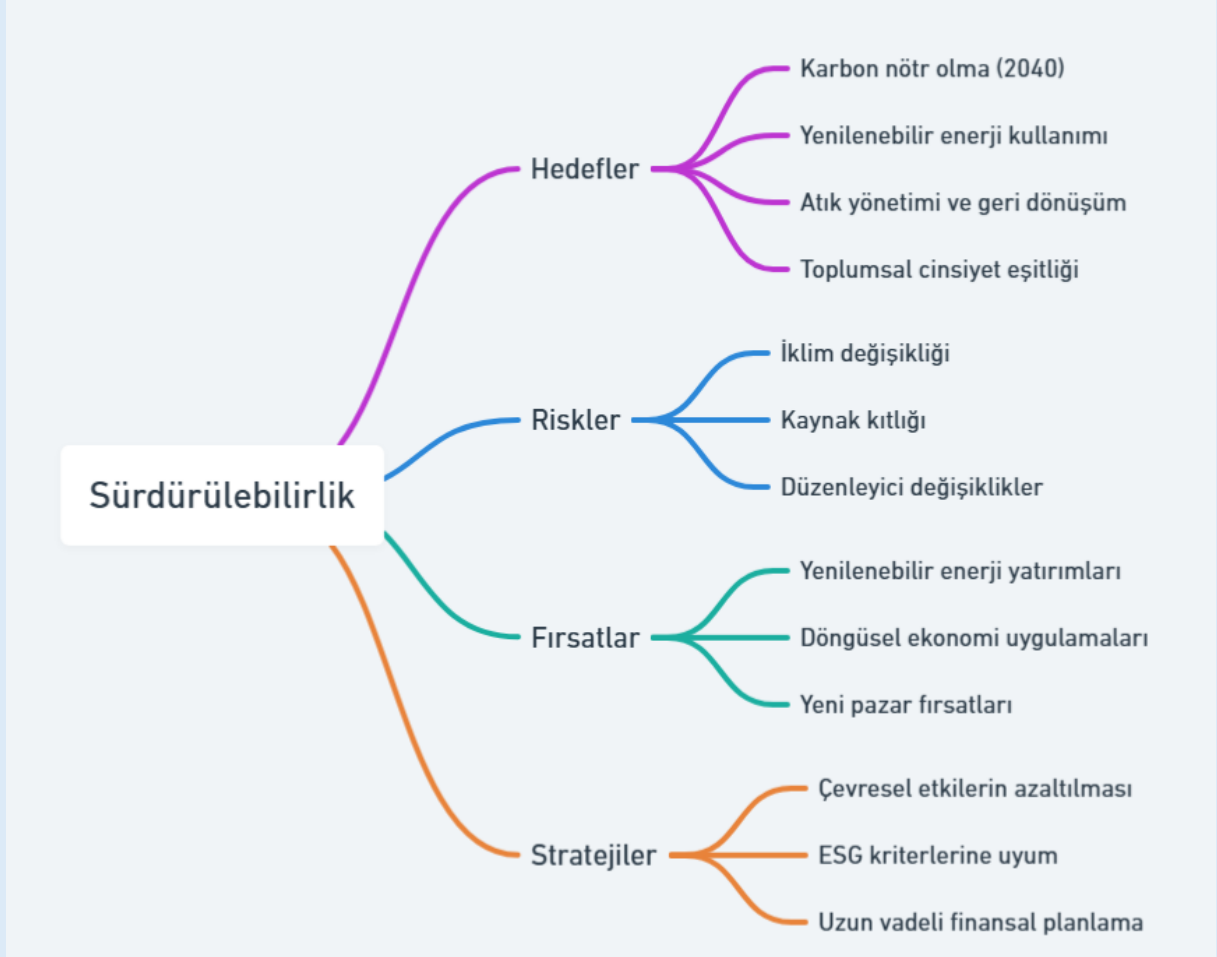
Sürdürülebilirlik

Hedefler
Karbon nötr olma (2040)
Yenilenebilir enerji kullanımı
Atık yönetimi ve geri dönüşüm
Toplumsal cinsiyet eşitliği

Riskler
İklim değişikliği
Kaynak kıtlığı
Düzenleyici değişiklikler

Fırsatlar
Yenilenebilir enerji yatırımları
Döngüsel ekonomi uygulamaları
Yeni pazar fırsatları

Stratejiler
Çevresel etkilerin azaltılması
ESG kriterlerine uyum
Uzun vadeli finansal planlama